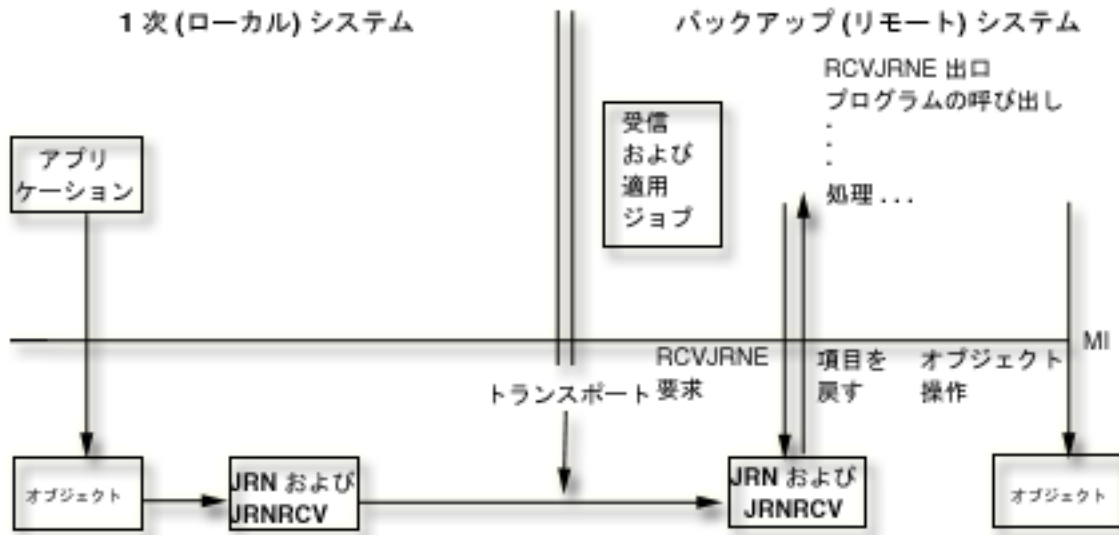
1 次 (ローカル) システム

バックアップ (リモート) システム

RCVJRNE 出口
プログラムの呼び出し
.
.
.
処理 . . .

受信
および
適用
ジョブ

アプリ
ケーション

MI

RCVJRNE
要求

項目を
戻す

オブジェクト
操作

トランスポート

オブジェクト

JRN および
JRNRCV

JRN および
JRNRCV

オブジェクト